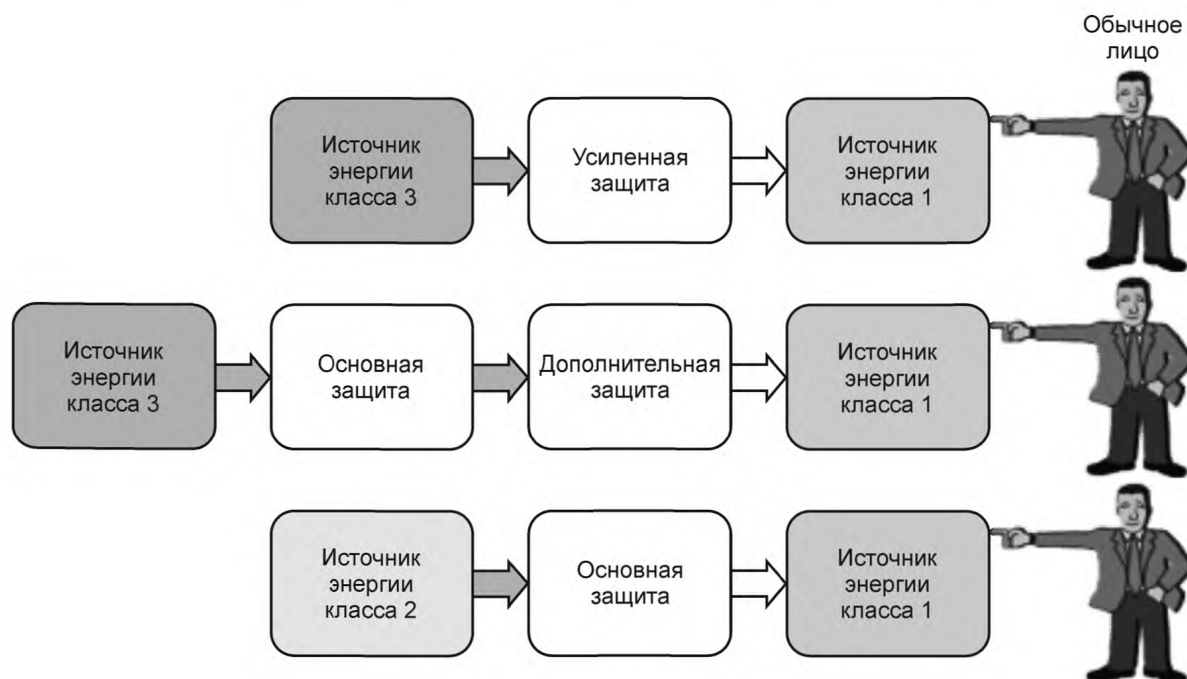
Обычное лицо

Источник энергии класса 3

Усиленная защита

Источник энергии класса 1

Источник энергии класса 3

Основная защита

Дополнительная защита

Источник энергии класса 1

Источник энергии класса 2

Основная защита

Источник энергии класса 1